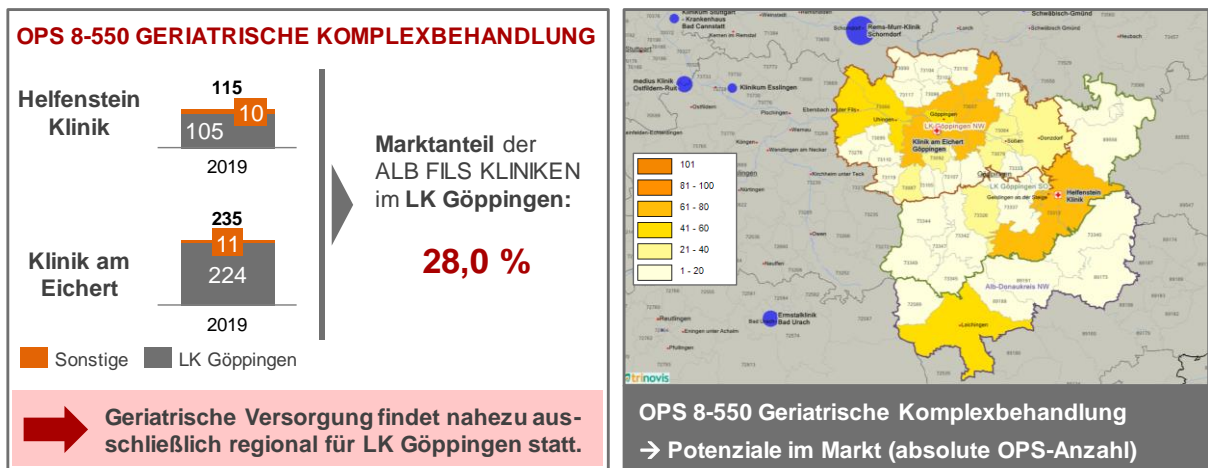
OPS 8-550 GERIATRISCHE KOMPLEXBEHANDLUNG

Helfenstein Klinik

115

10

105

2019

Klinik am Eichert

235

11

224

2019

Sonstige LK Göppingen

Marktanteil der ALB FILS KLINIKEN im LK Göppingen:

28,0 %

Geriatrische Versorgung findet nahezu ausschließlich regional für LK Göppingen statt.

Klinikum Stuttgart - Krankenhaus Bad Cannstatt

Rems-Murr-Klinik Schorndorf

Schwäbisch Gmünd

medius Klinik Ostfildern-Ruit

Klinikum Esslingen

LK Göppingen NW

Klinik am Eichert Göppingen

LK Göppingen SO

Helfenstein Klinik

Alb-Donaukreis NW

Ermstalklinik Bad Urach

101

81 - 100

61 - 80

41 - 60

21 - 40

1 - 20

trinovis

OPS 8-550 Geriatrische Komplexbehandlung

→ Potenziale im Markt (absolute OPS-Anzahl)